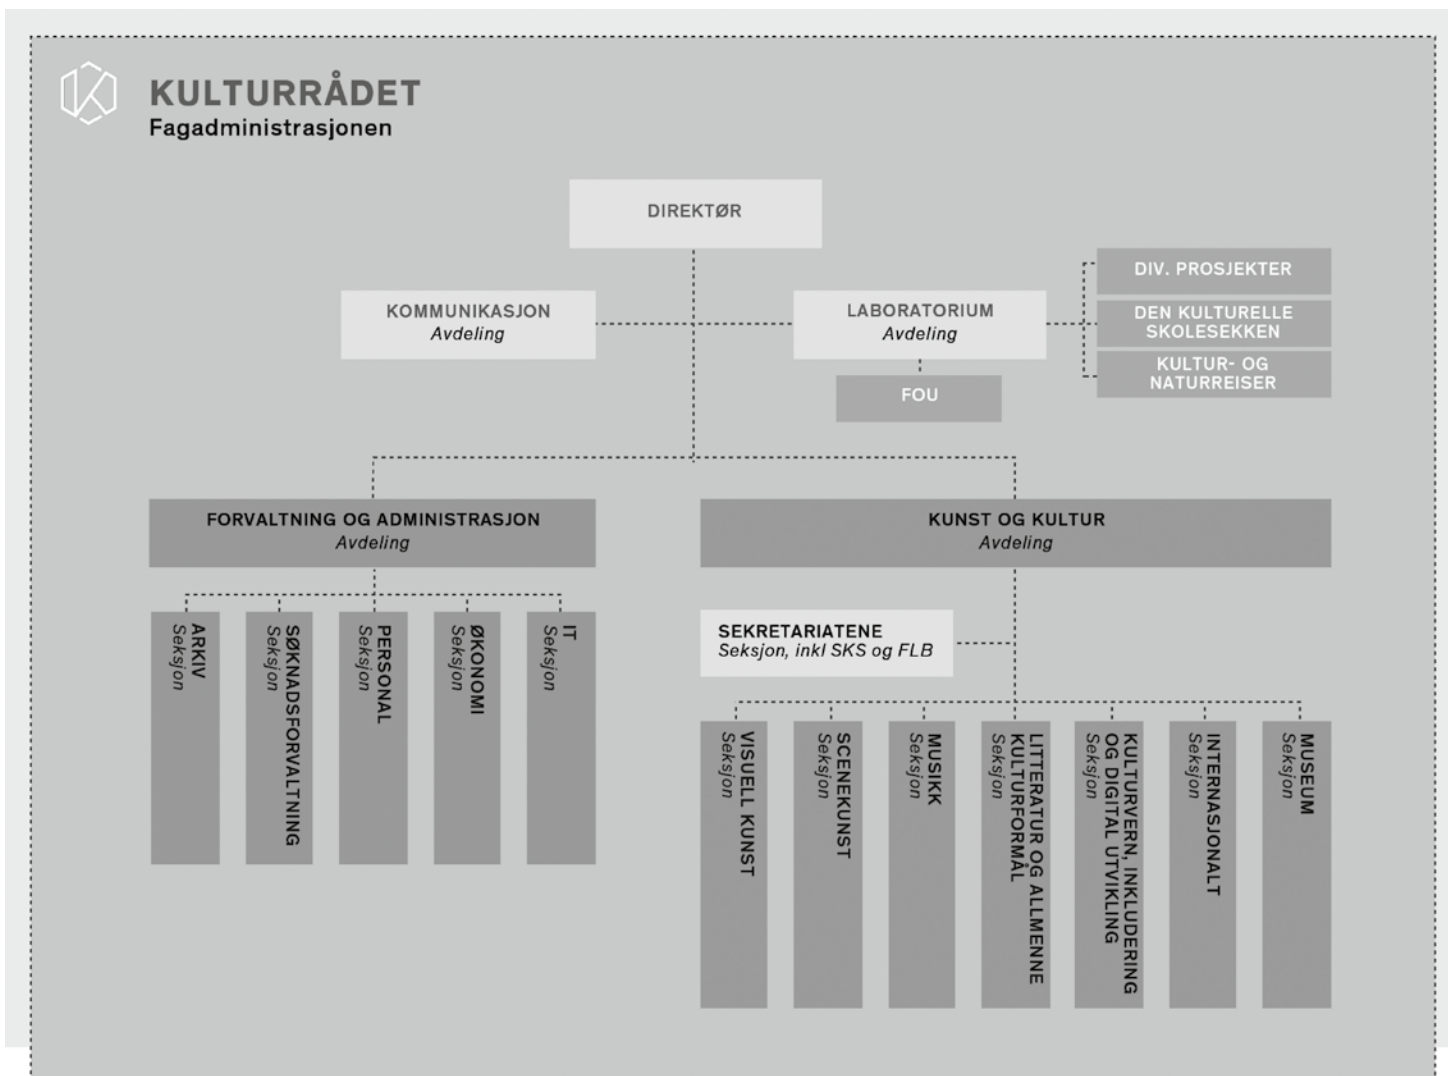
KULTURRÅDET
Fagadministrasjonen

DIREKTØR

KOMMUNIKASJON
Avdeling

LABORATORIUM
Avdeling

FOU

DIV. PROSJEKTER

DEN KULTURELLE SKOLESEKKEN

KULTUR- OG NATURREISER

FORVALTNING OG ADMINISTRASJON
Avdeling

ARKIV
Seksjon

SØKNADSFORVALTNING
Seksjon

PERSONAL
Seksjon

ØKONOMI
Seksjon

IT
Seksjon

KUNST OG KULTUR
Avdeling

SEKRETARIATENE
Seksjon, inkl SKS og FLB

VISUELL KUNST
Seksjon

SCENEKUNST
Seksjon

MUSIKK
Seksjon

LITTERATUR OG ALLMENNE KULTURFORMÅL
Seksjon

KULTURVERN, INKLUDERING OG DIGITAL UTVIKLING
Seksjon

INTERNASJONALT
Seksjon

MUSEUM
Seksjon